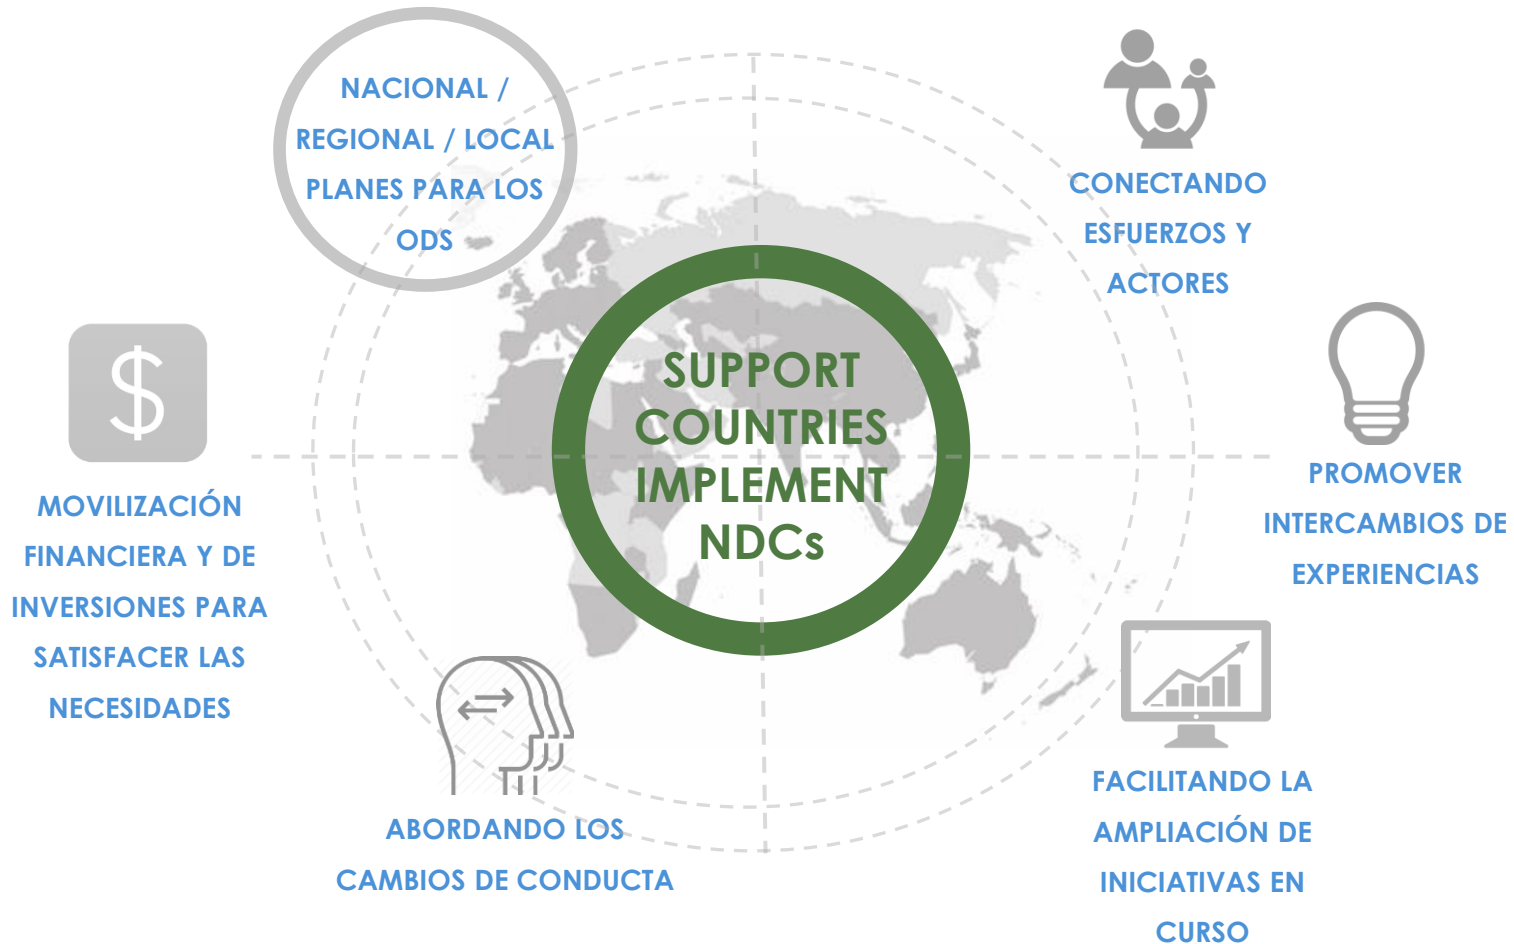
NACIONAL / REGIONAL / LOCAL PLANES PARA LOS ODS

CONECTANDO ESFUERZOS Y ACTORES

SUPPORT COUNTRIES IMPLEMENT NDCs

$

MOVILIZACIÓN FINANCIERA Y DE INVERSIONES PARA SATISFACER LAS NECESIDADES

PROMOVER INTERCAMBIOS DE EXPERIENCIAS

ABORDANDO LOS CAMBIOS DE CONDUCTA

FACILITANDO LA AMPLIACIÓN DE INICIATIVAS EN CURSO